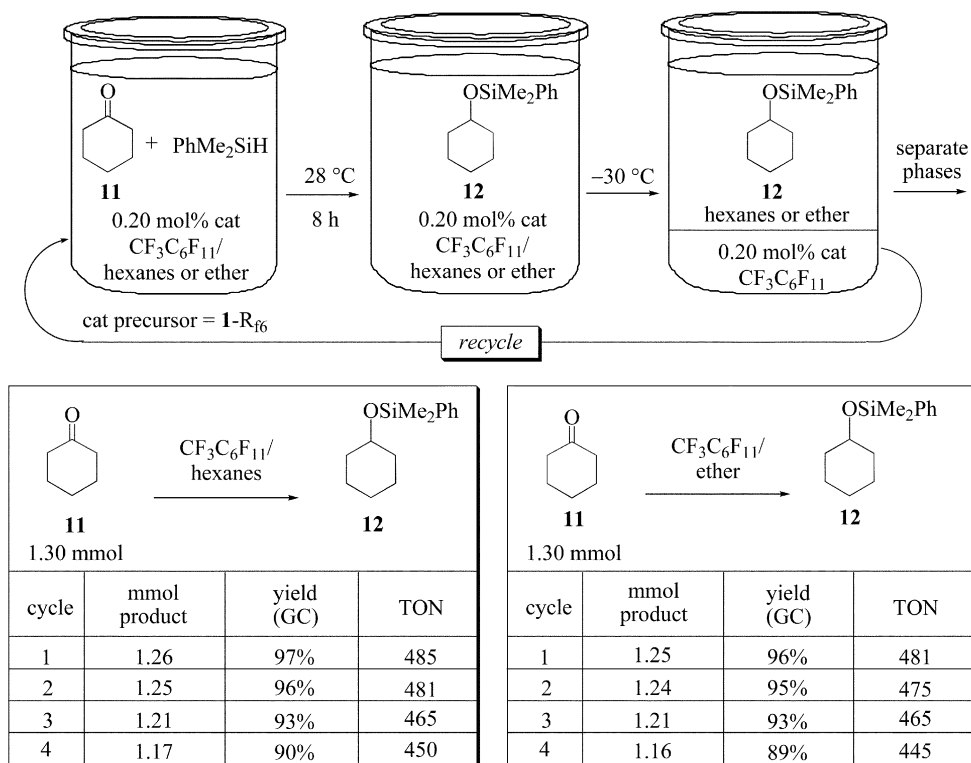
O

+ PhMe$_2$SiH

**11**

0.20 mol% cat
$CF_3C_6F_{11}$/
hexanes or ether

28 °C
8 h

OSiMe$_2$Ph

**12**

0.20 mol% cat
$CF_3C_6F_{11}$/
hexanes or ether

−30 °C

OSiMe$_2$Ph

**12**
hexanes or ether

0.20 mol% cat
$CF_3C_6F_{11}$

separate phases

cat precursor = **1**-R$_{f6}$

*recycle*

O

$CF_3C_6F_{11}$/
hexanes

OSiMe$_2$Ph

**11**
1.30 mmol

**12**

| cycle | mmol product | yield (GC) | TON |
|---|---|---|---|
| 1 | 1.26 | 97% | 485 |
| 2 | 1.25 | 96% | 481 |
| 3 | 1.21 | 93% | 465 |
| 4 | 1.17 | 90% | 450 |

O

$CF_3C_6F_{11}$/
ether

OSiMe$_2$Ph

**11**
1.30 mmol

**12**

| cycle | mmol product | yield (GC) | TON |
|---|---|---|---|
| 1 | 1.25 | 96% | 481 |
| 2 | 1.24 | 95% | 475 |
| 3 | 1.21 | 93% | 465 |
| 4 | 1.16 | 89% | 445 |